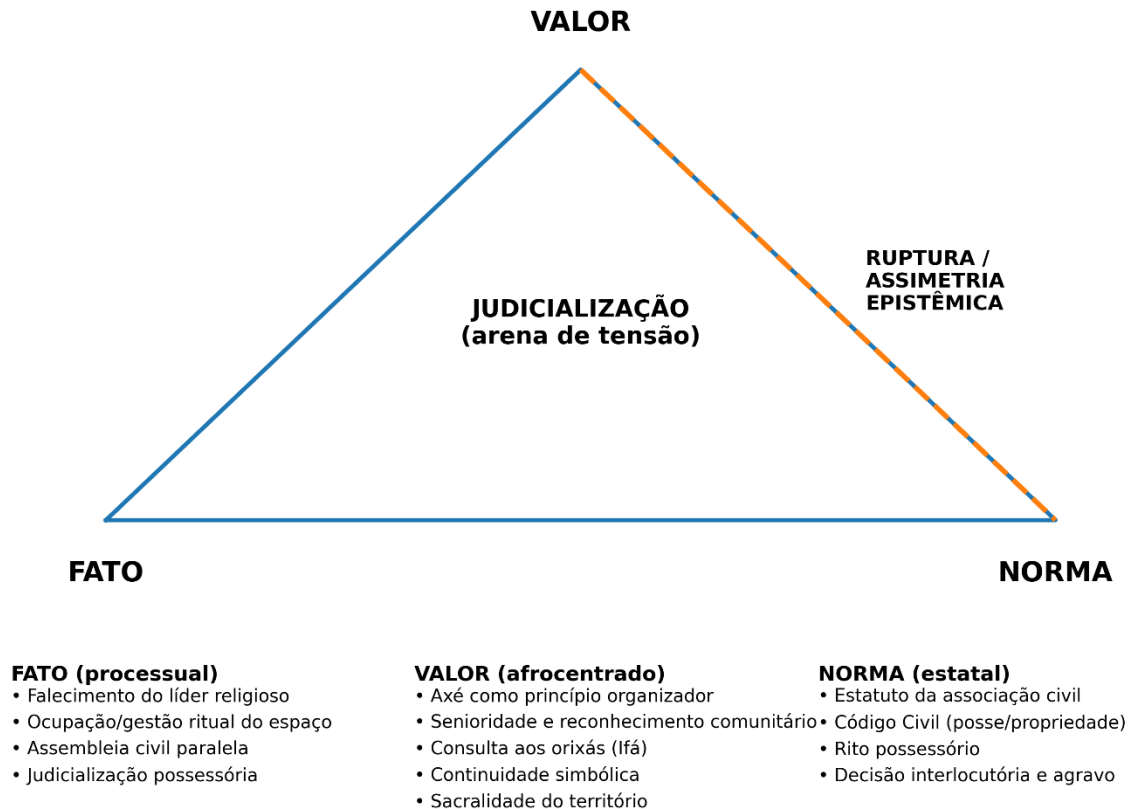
VALOR

RUPTURA / ASSIMETRIA EPISTÊMICA

JUDICIALIZAÇÃO
(arena de tensão)

FATO

NORMA

FATO (processual)
• Falecimento do líder religioso
• Ocupação/gestão ritual do espaço
• Assembleia civil paralela
• Judicialização possessória

VALOR (afrocentrado)
• Axé como princípio organizador
• Senioridade e reconhecimento comunitário
• Consulta aos orixás (Ifá)
• Continuidade simbólica
• Sacralidade do território

NORMA (estatal)
• Estatuto da associação civil
• Código Civil (posse/propriedade)
• Rito possessório
• Decisão interlocutória e agravo